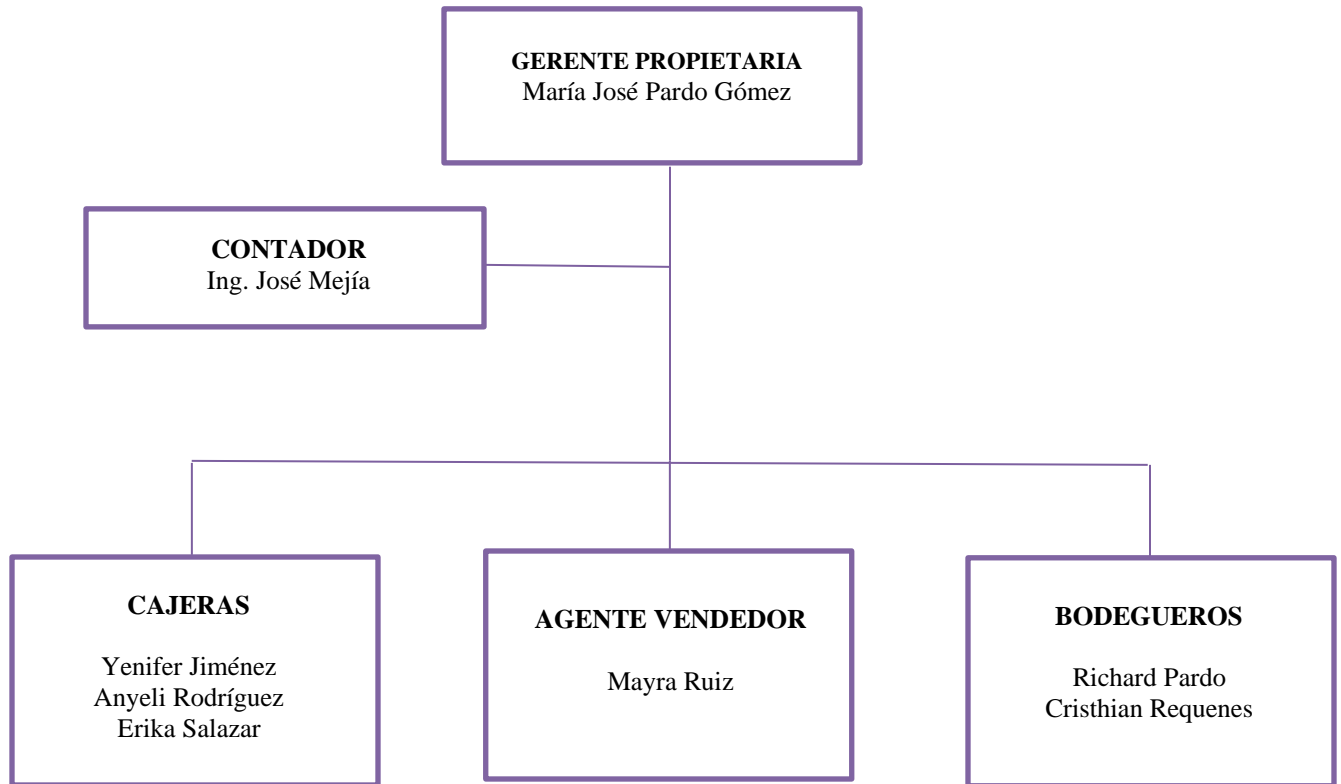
GERENTE PROPIETARIA
María José Pardo Gómez

CONTADOR
Ing. José Mejía

CAJERAS

Yenifer Jiménez
Anyeli Rodríguez
Erika Salazar

AGENTE VENDEDOR

Mayra Ruiz

BODEGUEROS

Richard Pardo
Cristhian Requenes